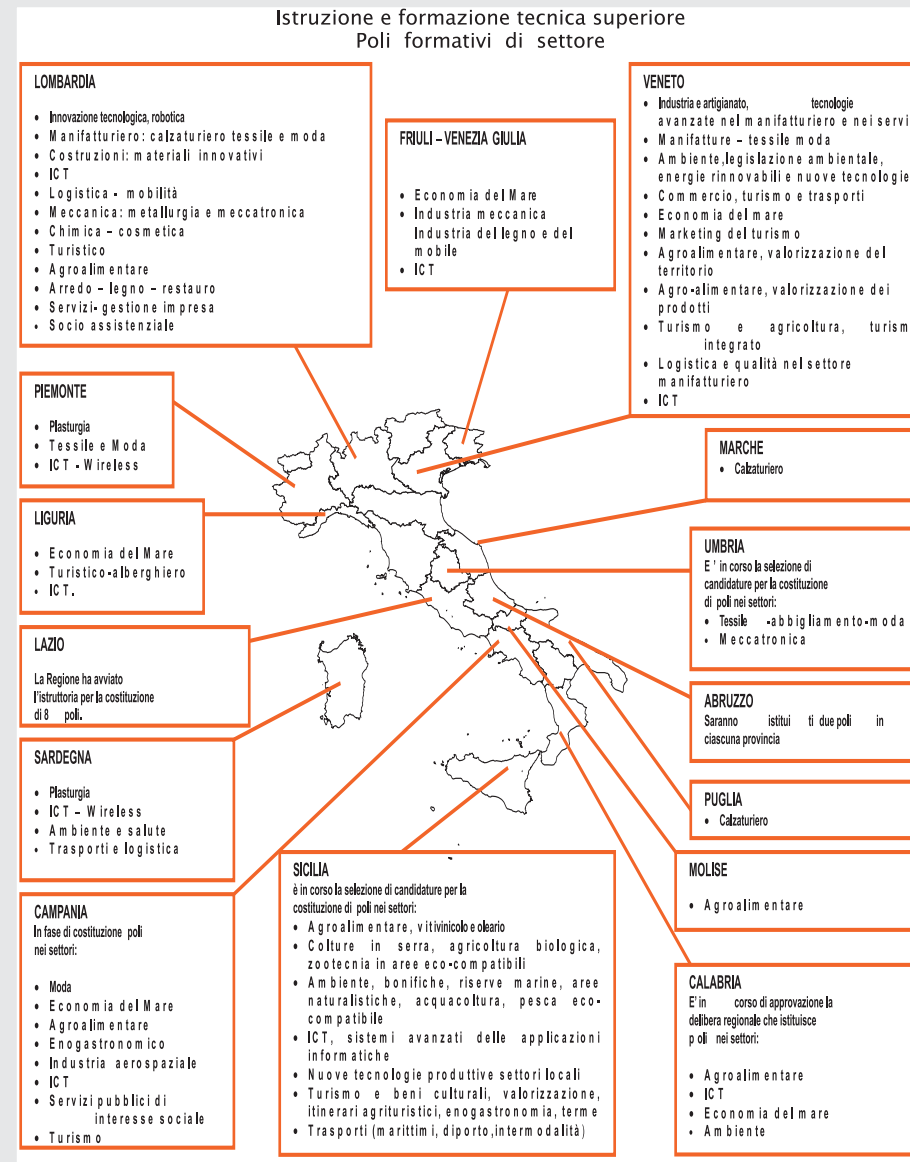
Istruzione e formazione tecnica superiore
Poli formativi di settore

LOMBARDIA

- Innovazione tecnologica, robotica
- Manifatturiero: calzaturiero tessile e moda
- Costruzioni: materiali innovativi
- ICT
- Logistica - mobilità
- Meccanica: metallurgia e meccatronica
- Chimica – cosmetica
- Turistico
- Agroalimentare
- Arredo – legno – restauro
- Servizi- gestione impresa
- Socio assistenziale

FRIULI – VENEZIA GIULIA

- Economia del Mare
- Industria meccanica Industria del legno e del mobile
- ICT

VENETO

- Industria e artigianato, tecnologie avanzate nel manifatturiero e nei servi
- Manifatture – tessile moda
- Ambiente, legislazione ambientale, energie rinnovabili e nuove tecnologie
- Commercio, turismo e trasporti
- Economia del mare
- Marketing del turismo
- Agroalimentare, valorizzazione del territorio
- Agro-alimentare, valorizzazione dei prodotti
- Turismo e agricoltura, turism integrato
- Logistica e qualità nel settore manifatturiero
- ICT

PIEMONTE

- Plasturgia
- Tessile e Moda
- ICT - Wireless

MARCHE

- Calzaturiero

LIGURIA

- Economia del Mare
- Turistico-alberghiero
- ICT.

UMBRIA
E' in corso la selezione di candidature per la costituzione di poli nei settori:
- Tessile -abbigliamento-moda
- Meccatronica

LAZIO

La Regione ha avviato l'istruttoria per la costituzione di 8 poli.

ABRUZZO
Saranno istitui ti due poli in ciascuna provincia

SARDEGNA

- Plasturgia
- ICT – Wireless
- Ambiente e salute
- Trasporti e logistica

PUGLIA
- Calzaturiero

MOLISE

- Agroalimentare

SICILIA
è in corso la selezione di candidature per la costituzione di poli nei settori:
- Agroalimentare, vitivinicolo e oleario
- Colture in serra, agricoltura biologica, zootecnia in aree eco-compatibili
- Ambiente, bonifiche, riserve marine, aree naturalistiche, acquacoltura, pesca eco-compatibile
- ICT, sistemi avanzati delle applicazioni informatiche
- Nuove tecnologie produttive settori locali
- Turismo e beni culturali, valorizzazione, itinerari agrituristici, enogastronomia, terme
- Trasporti (marittimi, diporto, intermodalità)

CAMPANIA
In fase di costituzione poli nei settori:

- Moda
- Economia del Mare
- Agroalimentare
- Enogastronomico
- Industria aerospaziale
- ICT
- Servizi pubblici di interesse sociale
- Turismo

CALABRIA
E' in corso di approvazione la delibera regionale che istituisce poli nei settori:

- Agroalimentare
- ICT
- Economia del mare
- Ambiente